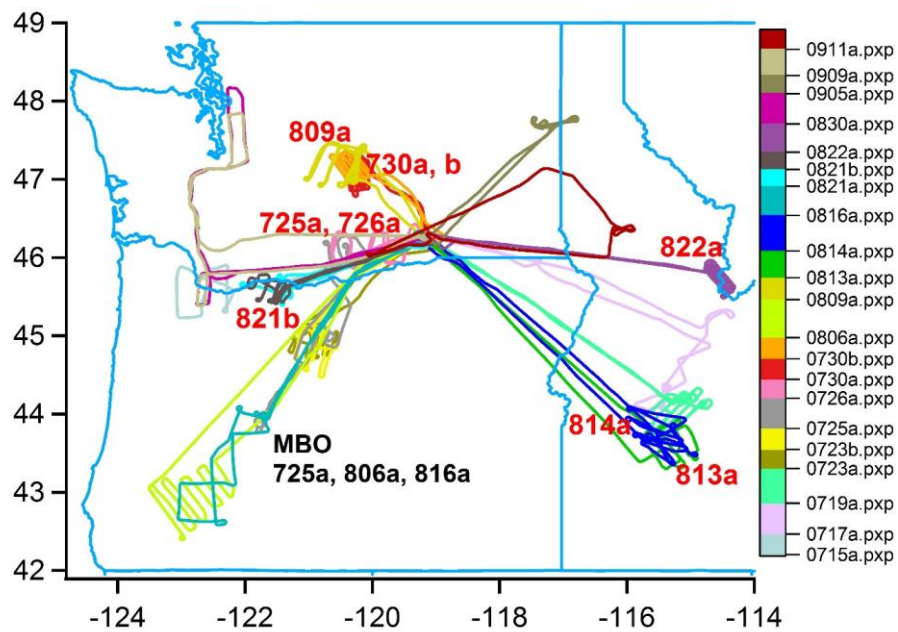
49
48
47
46
45
44
43
42

-124 -122 -120 -118 -116 -114

809a
730a, b
725a, 726a
822a
821b
814a
813a
MBO
725a, 806a, 816a

0911a.pxp
0909a.pxp
0905a.pxp
0830a.pxp
0822a.pxp
0821b.pxp
0821a.pxp
0816a.pxp
0814a.pxp
0813a.pxp
0809a.pxp
0806a.pxp
0730b.pxp
0730a.pxp
0726a.pxp
0725a.pxp
0723b.pxp
0723a.pxp
0719a.pxp
0717a.pxp
0715a.pxp